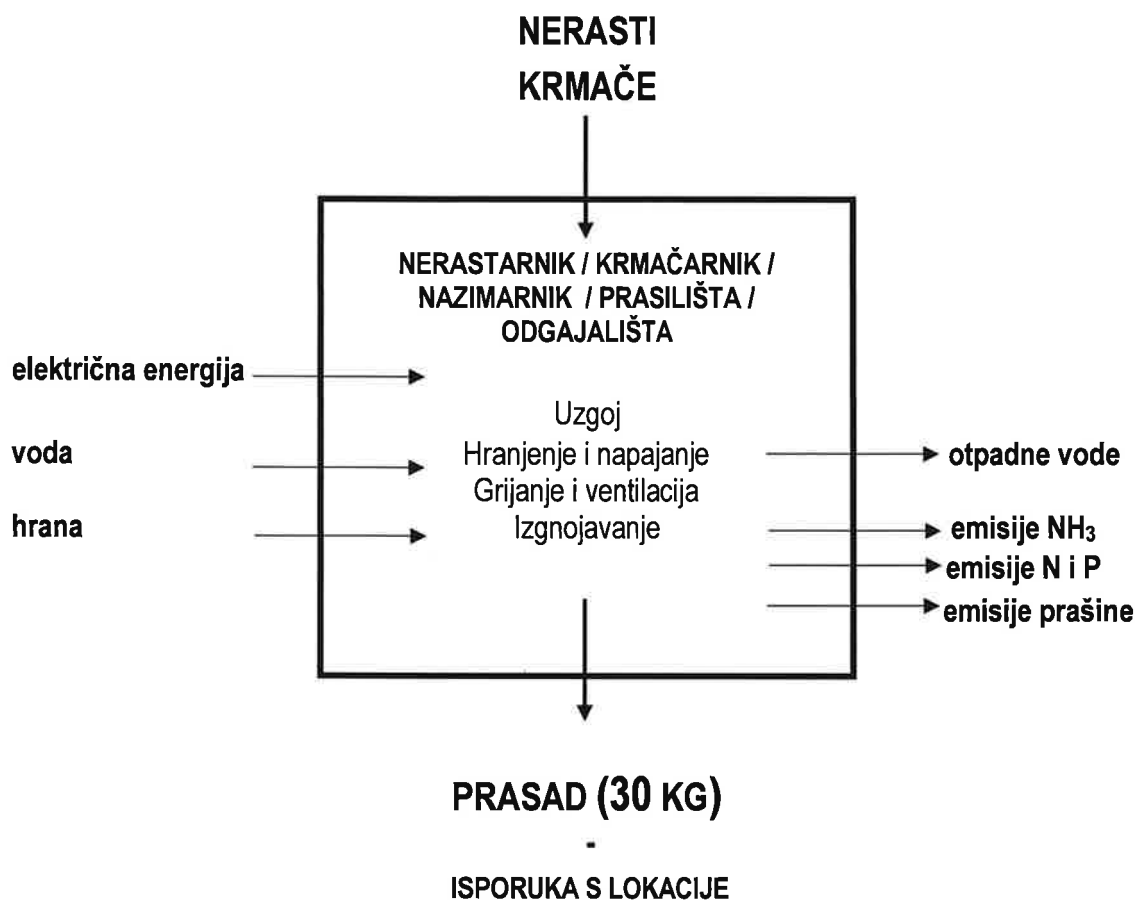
NERASTI
KRMAČE

NERASTARNIK / KRMAČARNIK / NAZIMARNIK / PRASILIŠTA / ODGAJALIŠTA

električna energija

voda

hrana

Uzgoj
Hranjenje i napajanje
Grijanje i ventilacija
Izgnojavanje

otpadne vode

emisije $NH_3$

emisije N i P

emisije prašine

PRASAD (30 KG)
-
ISPORUKA S LOKACIJE